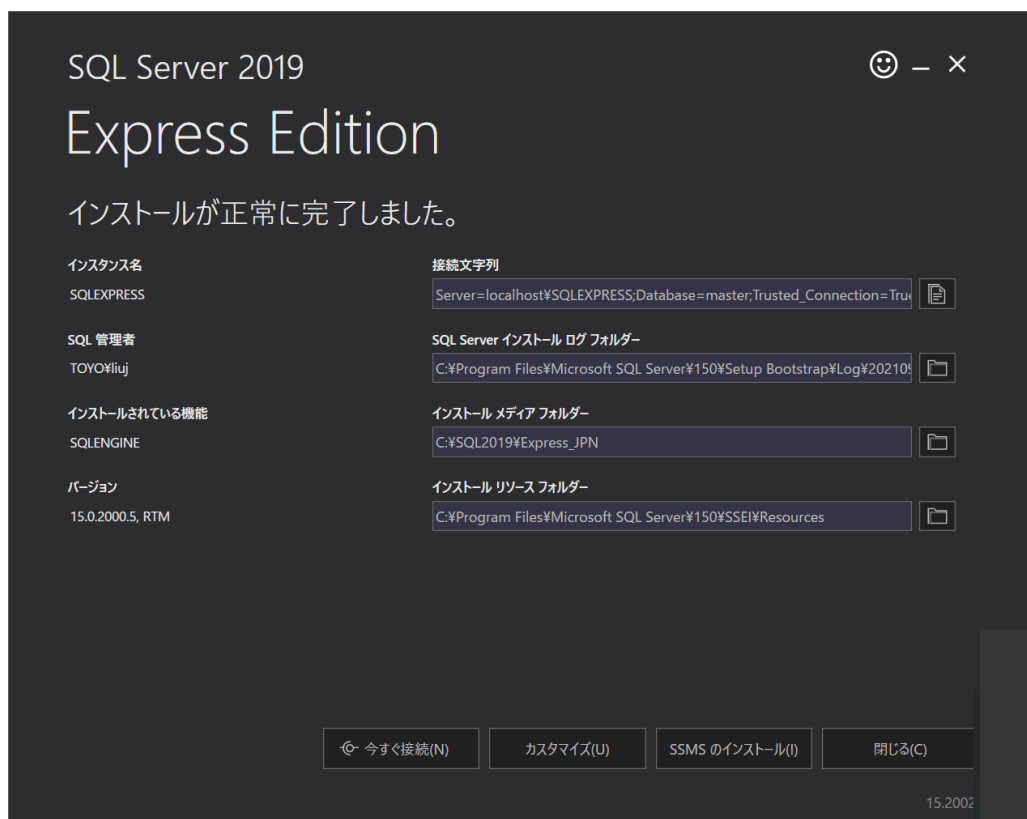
SQL Server 2019

☺ – ×

Express Edition

インストールが正常に完了しました。

インスタンス名
SQLEXPRESS

接続文字列
Server=localhost¥SQLEXPRESS;Database=master;Trusted_Connection=Tru

SQL 管理者
TOYO¥liuj

SQL Server インストール ログ フォルダー
C:¥Program Files¥Microsoft SQL Server¥150¥Setup Bootstrap¥Log¥20210

インストールされている機能
SQLENGINE

インストール メディア フォルダー
C:¥SQL2019¥Express_JPN

バージョン
15.0.2000.5, RTM

インストール リソース フォルダー
C:¥Program Files¥Microsoft SQL Server¥150¥SSEI¥Resources

今すぐ接続(N)

カスタマイズ(U)

SSMS のインストール(I)

閉じる(C)

15.2002